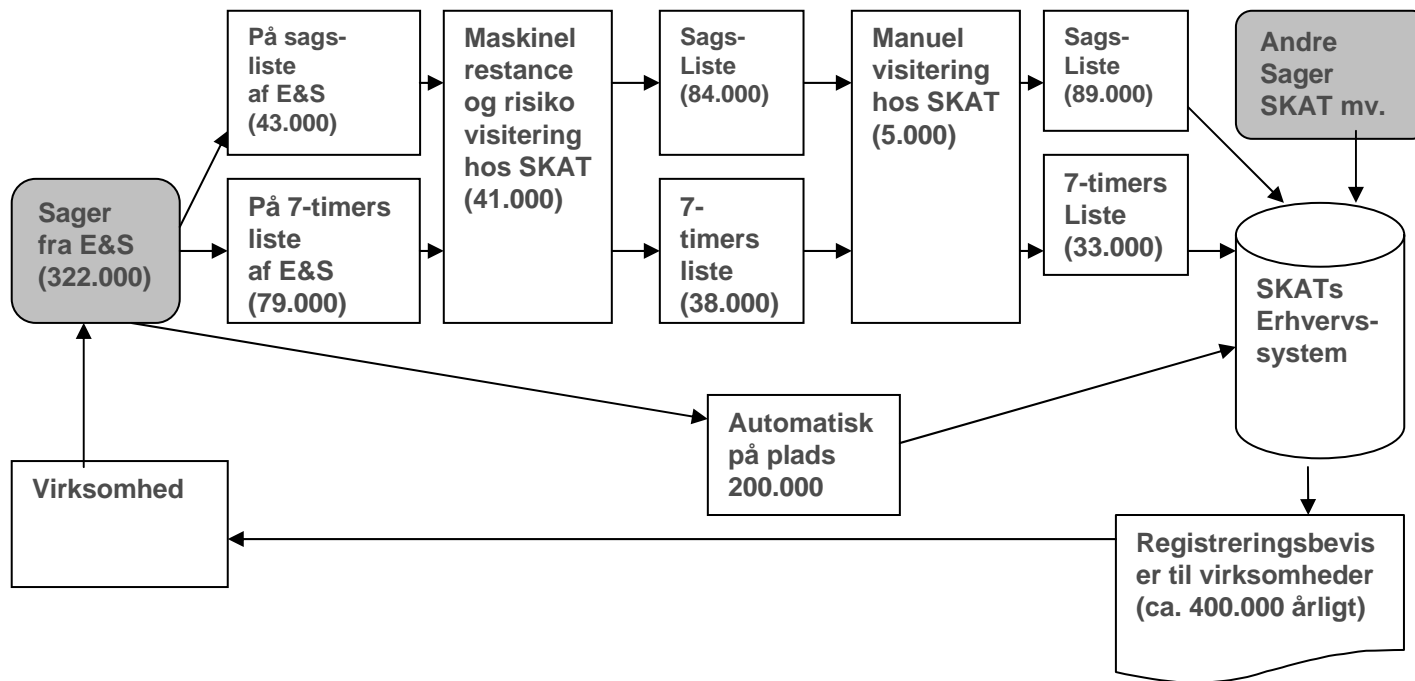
Sager fra E&S (322.000)

På sagsliste af E&S (43.000)

På 7-timers liste af E&S (79.000)

Maskinel restance og risiko visitering hos SKAT (41.000)

Sags-Liste (84.000)

7-timers liste (38.000)

Manuel visitering hos SKAT (5.000)

Sags-Liste (89.000)

7-timers Liste (33.000)

Andre Sager SKAT mv.

SKATs Erhvervssystem

Automatisk på plads 200.000

Virksomhed

Registreringsbeviser til virksomheder (ca. 400.000 årligt)